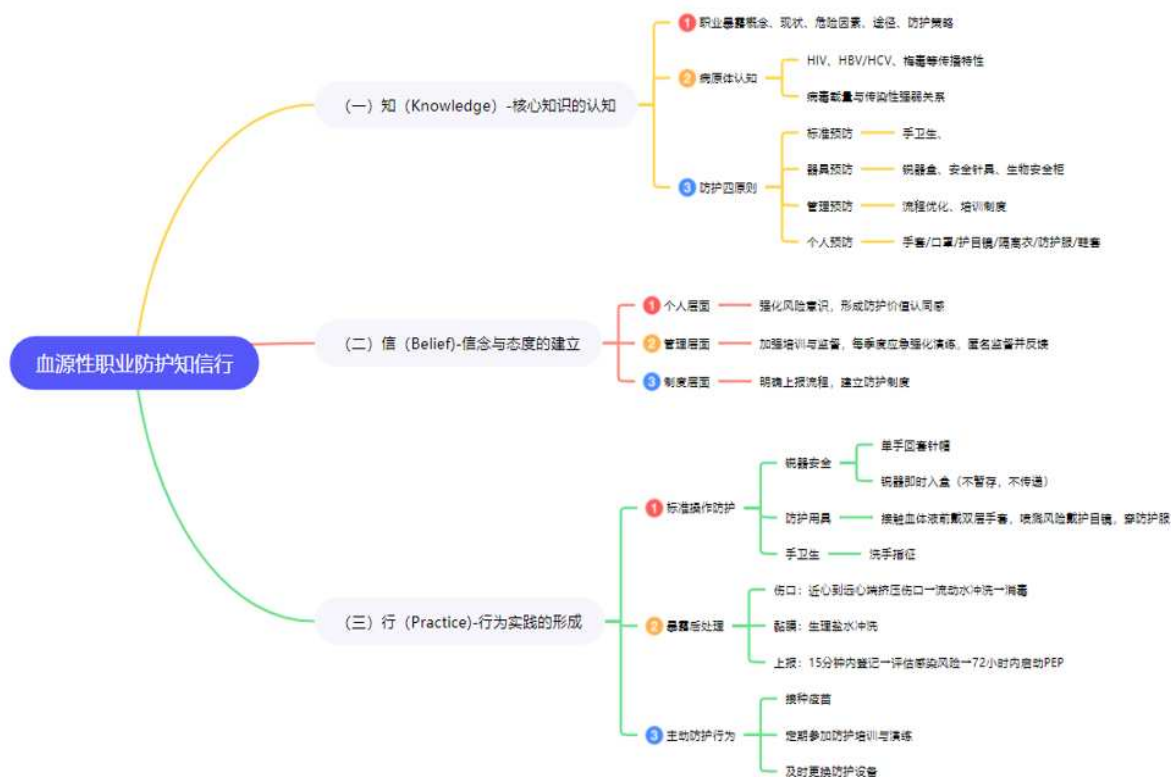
血源性职业防护知信行

（一）知（Knowledge）-核心知识的认知

1 职业暴露概念、现状、危险因素、途径、防护策略

2 病原体认知

HIV、HBV/HCV、梅毒等传播特性

病毒载量与传染性强弱关系

3 防护四原则

标准预防 手卫生、

器具预防 锐器盒、安全针具、生物安全柜

管理预防 流程优化、培训制度

个人预防 手套/口罩/护目镜/隔离衣/防护服/鞋套

（二）信（Belief）-信念与态度的建立

1 个人层面 强化风险意识，形成防护价值认同感

2 管理层面 加强培训与监督，每季度应急强化演练，匿名监督并反馈

3 制度层面 明确上报流程，建立防护制度

（三）行（Practice）-行为实践的形成

1 标准操作防护

锐器安全

单手回套针帽

锐器即时入盒（不暂存，不传递）

防护用具 接触血体液前戴双层手套，喷溅风险戴护目镜，穿防护服

手卫生 洗手指征

2 暴露后处理

伤口：近心到远心端挤压伤口→流动水冲洗→消毒

黏膜：生理盐水冲洗

上报：15分钟内登记→评估感染风险→72小时内启动PEP

3 主动防护行为

接种疫苗

定期参加防护培训与演练

及时更换防护设备